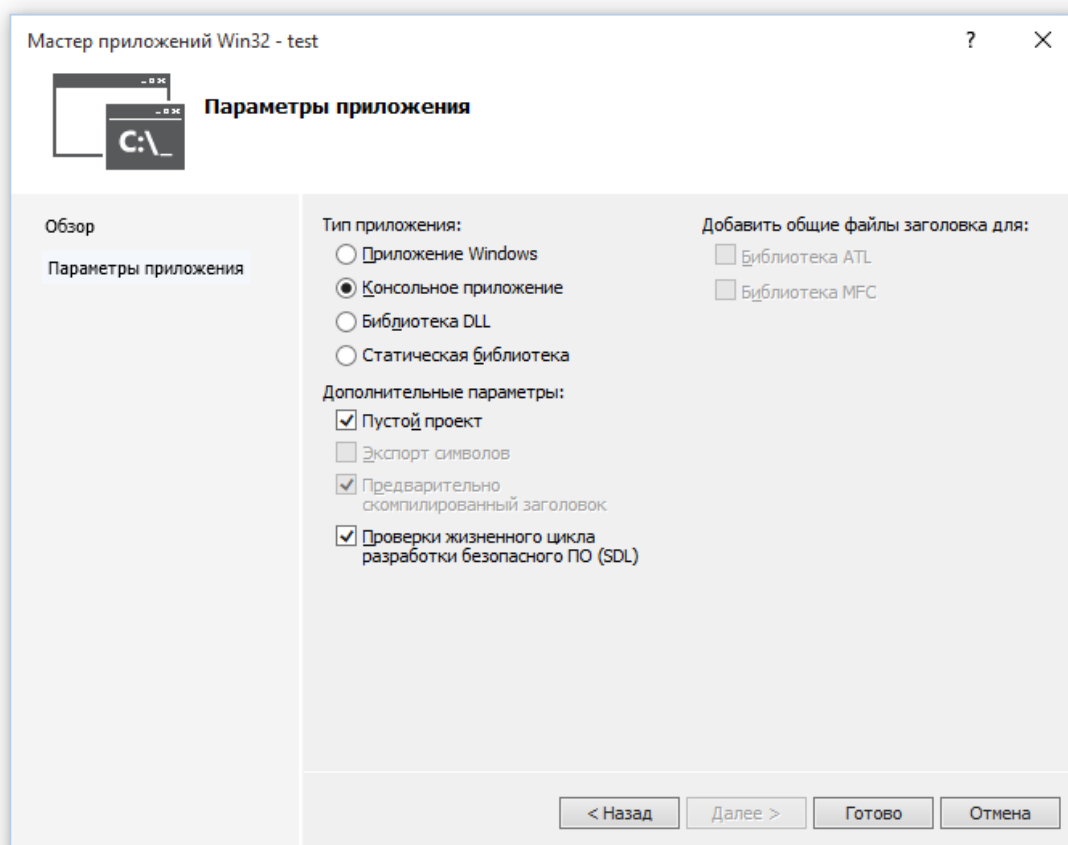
Мастер приложений Win32 - test

?

×

C:\_

Параметры приложения

Обзор

Параметры приложения

Тип приложения:

Приложение Windows

Консольное приложение

Библиотека DLL

Статическая библиотека

Дополнительные параметры:

Пустой проект

Экспорт символов

Предварительно скомпилированный заголовок

Проверки жизненного цикла разработки безопасного ПО (SDL)

Добавить общие файлы заголовка для:

Библиотека ATL

Библиотека MFC

< Назад

Далее >

Готово

Отмена